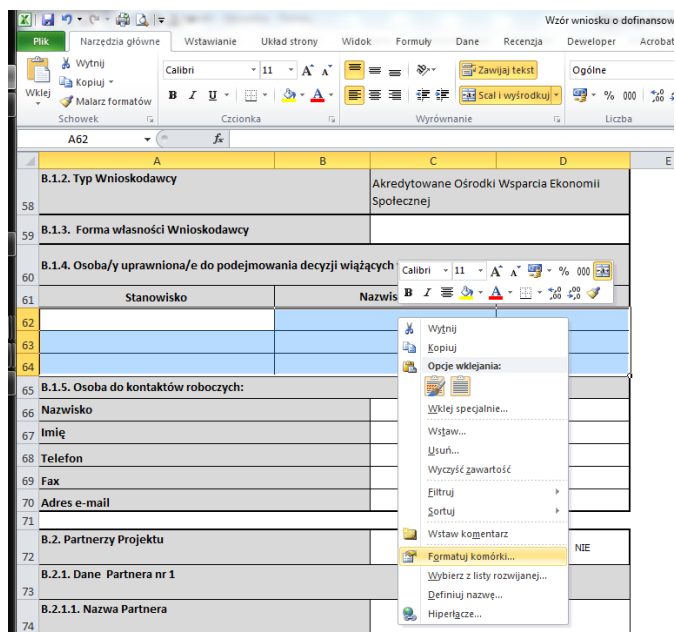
Wzór wniosku o dofinansow

Plik | Narzędzia główne | Wstawianie | Układ strony | Widok | Formuły | Dane | Recenzja | Deweloper | Acrobat

Wklej | Wytnij | Kopiuj | Malarz formatów | Schowek

Calibri | 11 | Czcionka

Zawijaj tekst | Scal i wyśrodkuj | Wyrównanie

Ogólne | % | 000 | Liczba

A62 | $f_x$

| | A | B | C | D | E |
|---|---|---|---|---|---|
| 58 | B.1.2. Typ Wnioskodawcy | | Akredytowane Ośrodki Wsparcia Ekonomii Społecznej | | |
| 59 | B.1.3. Forma własności Wnioskodawcy | | | | |
| 60 | B.1.4. Osoba/y uprawniona/e do podejmowania decyzji wiążących | | | | |
| 61 | Stanowisko | Nazwis | | | |
| 62 | | | | | |
| 63 | | | | | |
| 64 | | | | | |
| 65 | B.1.5. Osoba do kontaktów roboczych: | | | | |
| 66 | Nazwisko | | | | |
| 67 | Imię | | | | |
| 68 | Telefon | | | | |
| 69 | Fax | | | | |
| 70 | Adres e-mail | | | | |
| 71 | | | | | |
| 72 | B.2. Partnerzy Projektu | | | NIE | |
| 73 | B.2.1. Dane Partnera nr 1 | | | | |
| 74 | B.2.1.1. Nazwa Partnera | | | | |

Calibri | 11 | % | 000

Wytnij
Kopiuj
Opcje wklejania:
Wklej specjalnie...
Wstaw...
Usuń...
Wyczyść zawartość
Filtruj
Sortuj
Wstaw komentarz
Formatuj komórki...
Wybierz z listy rozwijanej...
Definiuj nazwę...
Hiperłącze...